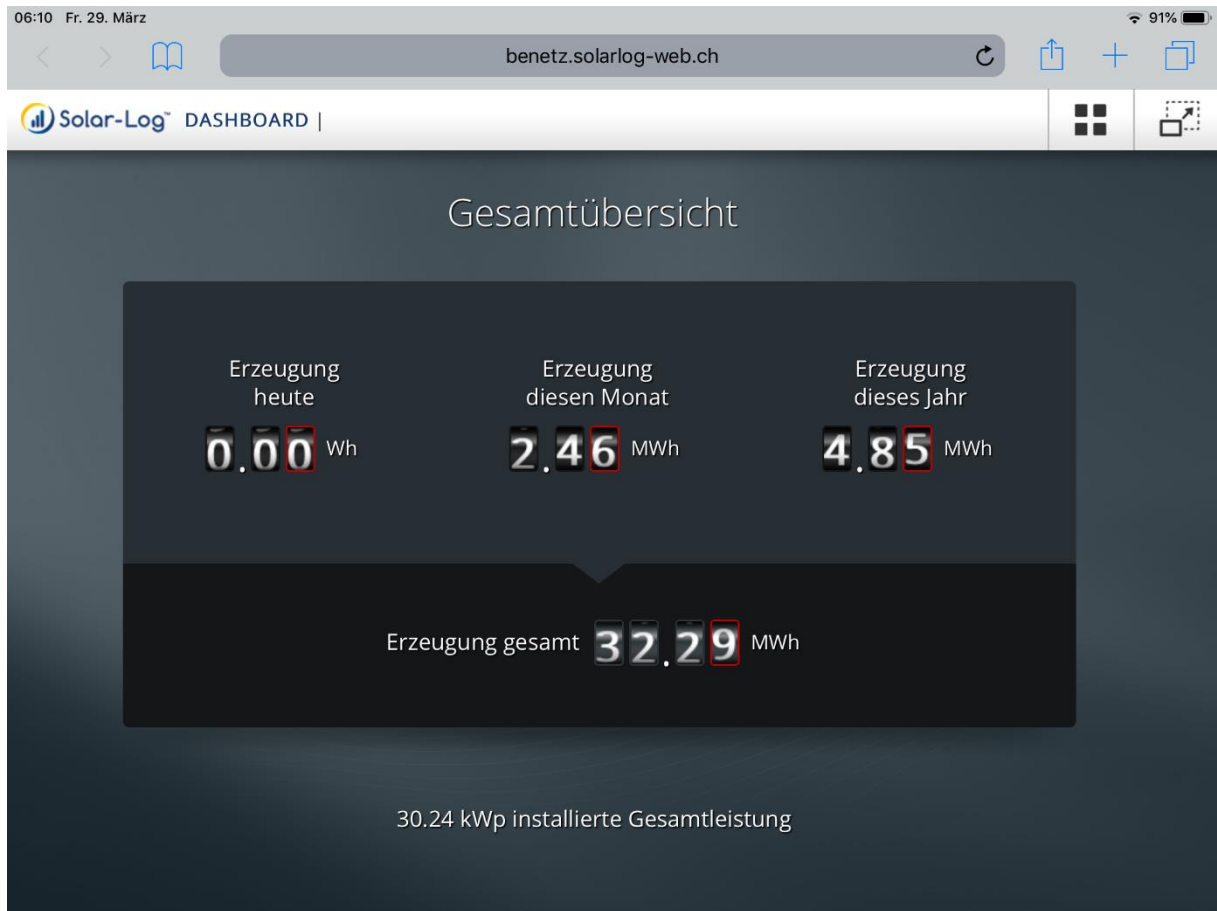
06:10 Fr. 29. März

91%

benetz.solarlog-web.ch

Solar-Log™ DASHBOARD |

Gesamtübersicht

Erzeugung heute
0.00 Wh

Erzeugung diesen Monat
2.46 MWh

Erzeugung dieses Jahr
4.85 MWh

Erzeugung gesamt 32.29 MWh

30.24 kWp installierte Gesamtleistung